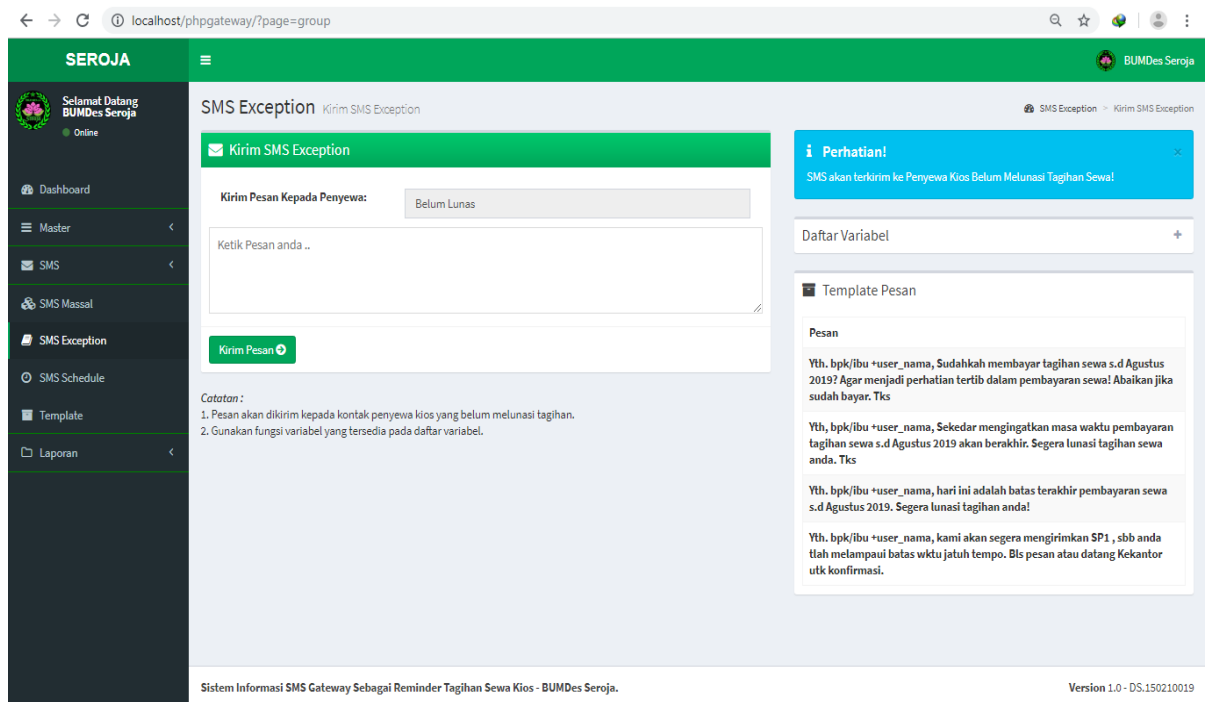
localhost/phpgateway/?page=group

SEROJA

BUMDes Seroja

Selamat Datang BUMDes Seroja
Online

Dashboard
Master
SMS
SMS Massal
SMS Exception
SMS Schedule
Template
Laporan

SMS Exception Kirim SMS Exception

SMS Exception > Kirim SMS Exception

Kirim SMS Exception

Kirim Pesan Kepada Penyewa:

Belum Lunas

Ketik Pesan anda ..

Kirim Pesan

Catatan :
1. Pesan akan dikirim kepada kontak penyewa kios yang belum melunasi tagihan.
2. Gunakan fungsi variabel yang tersedia pada daftar variabel.

Perhatian!

SMS akan terkirim ke Penyewa Kios Belum Melunasi Tagihan Sewa!

Daftar Variabel

Template Pesan

| Pesan |
|---|
| Yth. bpk/ibu +user_nama, Sudahkah membayar tagihan sewa s.d Agustus 2019? Agar menjadi perhatian tertib dalam pembayaran sewa! Abaikan jika sudah bayar. Tks |
| Yth, bpk/ibu +user_nama, Sekedar mengingatkan masa waktu pembayaran tagihan sewa s.d Agustus 2019 akan berakhir. Segera lunasi tagihan sewa anda. Tks |
| Yth. bpk/ibu +user_nama, hari ini adalah batas terakhir pembayaran sewa s.d Agustus 2019. Segera lunasi tagihan anda! |
| Yth. bpk/ibu +user_nama, kami akan segera mengirimkan SP1 , sbb anda tlah melampaui batas wktu jatuh tempo. Bls pesan atau datang Kekantor utk konfirmasi. |

Sistem Informasi SMS Gateway Sebagai Reminder Tagihan Sewa Kios - BUMDes Seroja.

Version 1.0 - DS.150210019